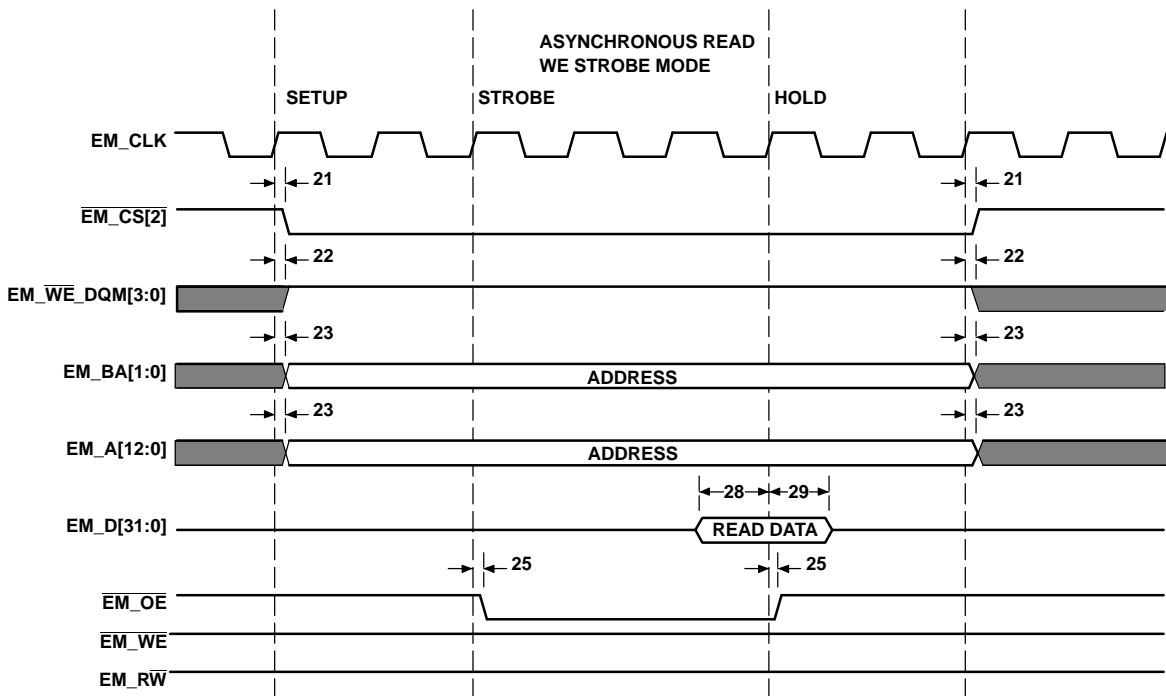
ASYNCHRONOUS READ
WE STROBE MODE

SETUP

STROBE

HOLD

EM_CLK

21

21

$\overline{EM\_CS[2]}$

22

22

EM_$\overline{WE}$_DQM[3:0]

23

23

EM_BA[1:0]

ADDRESS

23

23

EM_A[12:0]

ADDRESS

28

29

EM_D[31:0]

READ DATA

25

25

$\overline{EM\_OE}$

$\overline{EM\_WE}$

EM_R$\overline{W}$